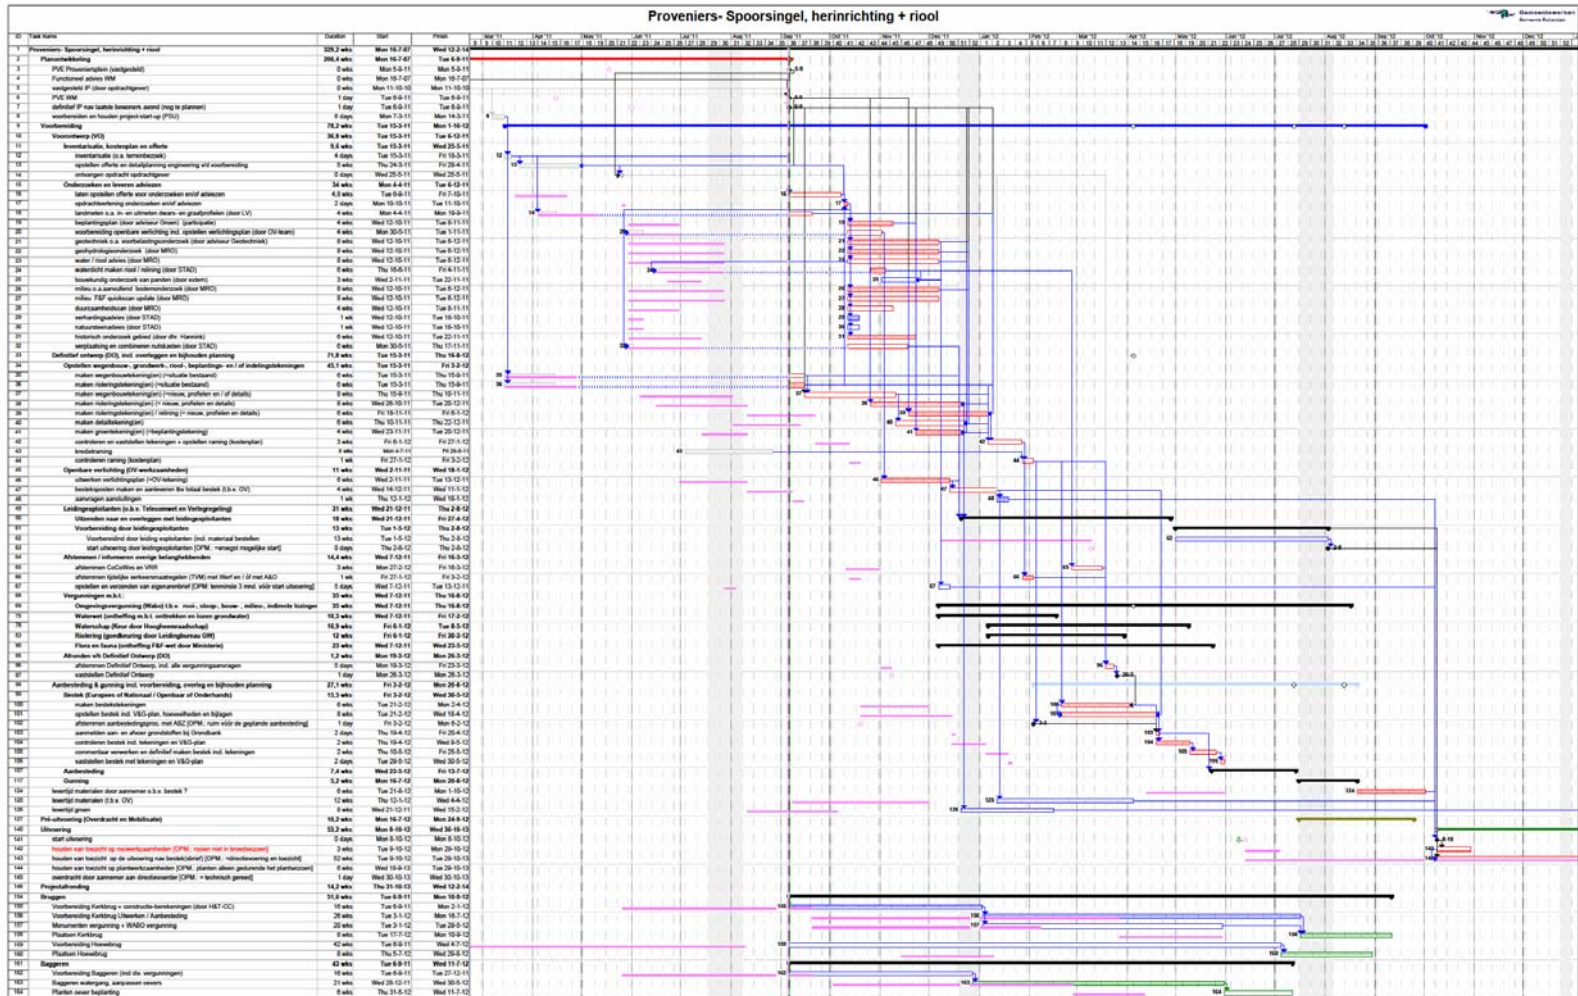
Proveniers- Spoorsingel, herinrichting + riool

Gemeentewerken Rotterdam

| ID | Task Name | Duration | Start | Finish |
|---|---|---|---|---|
| 1 | Proveniers- Spoorsingel, herinrichting + riool | 329,2 wks | Mon 16-7-07 | Wed 12-2-14 |
| 2 | Planontwikkeling | 206,4 wks | Mon 16-7-07 | Tue 6-9-11 |
| 3 | PVE Provenierspl ein (vastgesteld) | 0 wks | Mon 5-9-11 | Mon 5-9-11 |
| 4 | Functioneel advies WM | 0 wks | Mon 16-7-07 | Mon 16-7-07 |
| 5 | vastgesteld IP (door opdrachtgever) | 0 wks | Mon 11-10-10 | Mon 11-10-10 |
| 6 | PVE WM | 1 day | Tue 6-9-11 | Tue 6-9-11 |
| 7 | definitief IP nav laatste besmerk avond (nog te plannen) | 1 day | Tue 6-9-11 | Tue 6-9-11 |
| 8 | voorbereiden en houden project-start-up (PSU) | 6 days | Mon 7-3-11 | Mon 14-3-11 |
| 9 | Voorbereiding | 78,2 wks | Tue 15-3-11 | Mon 1-10-12 |
| 10 | Voorontwerp (VO) | 36,8 wks | Tue 15-3-11 | Tue 6-12-11 |
| 11 | Inventarisatie, kostenplan en offerte | 9,6 wks | Tue 15-3-11 | Wed 25-5-11 |
| 12 | inventarisatie (o.a. terreinbezoek) | 4 days | Tue 15-3-11 | Fri 18-3-11 |
| 13 | opstellen offerte en detailplanning engineering v/d voorbereiding | 5 wks | Thu 24-3-11 | Fri 29-4-11 |
| 14 | ontvangen opdracht opdrachtgever | 0 days | Wed 25-5-11 | Wed 25-5-11 |
| 15 | Onderzoeken en leveren adviezen | 34 wks | Mon 4-4-11 | Tue 6-12-11 |
| 16 | laten opstellen offerte voor onderzoeken en/of adviezen | 4,8 wks | Tue 6-9-11 | Fri 7-10-11 |
| 17 | opdrachtverlening onderzoeken en/of adviezen | 2 days | Mon 10-10-11 | Tue 11-10-11 |
| 18 | landmeten o.a. in- en uitmeten dwars- en graafprofielen (door LV) | 4 wks | Mon 4-4-11 | Mon 19-9-11 |
| 19 | beplantingsplan (door adviseur Groen) (participatie) | 4 wks | Wed 12-10-11 | Tue 8-11-11 |
| 20 | voorbereiding openbare verlichting incl. opstellen verlichtingsplan (door OV-team) | 4 wks | Mon 30-5-11 | Tue 1-11-11 |
| 21 | geotechniek o.a. voorbelastingsonderzoek (door adviseur Geotechniek) | 8 wks | Wed 12-10-11 | Tue 6-12-11 |
| 22 | geohydrologisch onderzoek (door MRO) | 8 wks | Wed 12-10-11 | Tue 6-12-11 |
| 23 | water / riool advies (door MRO) | 8 wks | Wed 12-10-11 | Tue 6-12-11 |
| 24 | waterdicht maken riool / relining (door STAD) | 6 wks | Thu 18-8-11 | Fri 4-11-11 |
| 25 | bouwkundig onderzoek van panden (door extern) | 3 wks | Wed 2-11-11 | Tue 22-11-11 |
| 26 | milieu o.a.aanvullend bodemonderzoek (door MRO) | 8 wks | Wed 12-10-11 | Tue 6-12-11 |
| 27 | milieu F&F quickscan update (door MRO) | 8 wks | Wed 12-10-11 | Tue 6-12-11 |
| 28 | duurzaamheidsscan (door MRO) | 4 wks | Wed 12-10-11 | Tue 8-11-11 |
| 29 | verhardingsadvies (door STAD) | 1 wk | Wed 12-10-11 | Tue 18-10-11 |
| 30 | natuursteenadvies (door STAD) | 1 wk | Wed 12-10-11 | Tue 18-10-11 |
| 31 | historisch onderzoek gebied (door dhr. Hannink) | 6 wks | Wed 12-10-11 | Tue 22-11-11 |
| 32 | verplaatsing en combineren nutskasten (door STAD) | 6 wks | Mon 30-5-11 | Thu 17-11-11 |
| 33 | Definitief ontwerp (DO), incl. overleggen en bijhouden planning | 71,8 wks | Tue 15-3-11 | Thu 16-8-12 |
| 34 | Opstellen wegenbouw-, groenwerk-, riool-, beplantings- en / of indelingstekeningen | 43,1 wks | Tue 15-3-11 | Fri 3-2-12 |
| 35 | maken wegenbouwtekening(en) (=situatie bestaand) | 6 wks | Tue 15-3-11 | Thu 15-9-11 |
| 36 | maken rioleringstekening(en) (=situatie bestaand) | 6 wks | Tue 15-3-11 | Thu 15-9-11 |
| 37 | maken wegenbouwtekening(en) (=nieuw, profielen en / of details) | 8 wks | Thu 15-9-11 | Thu 10-11-11 |
| 38 | maken rioleringstekening(en) (= nieuw, profielen en details) | 8 wks | Wed 26-10-11 | Tue 20-12-11 |
| 39 | maken rioleringstekening(en) / relining (= nieuw, profielen en details) | 8 wks | Fri 18-11-11 | Fri 6-1-12 |
| 40 | maken detailtekening(en) | 6 wks | Thu 10-11-11 | Thu 22-12-11 |
| 41 | maken groentekening(en) (=beplantingstekening) | 4 wks | Wed 23-11-11 | Tue 20-12-11 |
| 42 | controleren en vaststellen tekeningen + opstellen raming (kostenplan) | 3 wks | Fri 6-1-12 | Fri 27-1-12 |
| 43 | kredietraming | 1 wk | Mon 4-7-11 | Fri 29-6-11 |
| 44 | controleren raming (kostenplan) | 1 wk | Fri 27-1-12 | Fri 3-2-12 |
| 45 | Openbare verlichting (OV-werkzaamheden) | 11 wks | Wed 2-11-11 | Wed 18-1-12 |
| 46 | uitwerken verlichtingsplan (=OV-tekening) | 6 wks | Wed 2-11-11 | Tue 13-12-11 |
| 47 | bestekposten maken en aanleveren tbv totaal bestek (t.b.v. OV) | 4 wks | Wed 14-12-11 | Wed 11-1-12 |
| 48 | aanvragen aansluitingen | 1 wk | Thu 12-1-12 | Wed 18-1-12 |
| 49 | Leidingexploitanten (o.b.v. Telecomnet en Verlegregeling) | 31 wks | Wed 21-12-11 | Thu 2-8-12 |
| 50 | Uitzenden naar en overleggen met leidingexploitanten | 18 wks | Wed 21-12-11 | Fri 27-4-12 |
| 51 | Voorbereiding door leidingexploitanten | 13 wks | Tue 1-5-12 | Thu 2-8-12 |
| 52 | Voorbereidind door leiding exploitanten (incl. materiaal bestellen | 13 wks | Tue 1-5-12 | Thu 2-8-12 |
| 53 | start uitvoering door leidingexploitanten [OPM.: =insegst mogelijke start] | 0 days | Thu 2-8-12 | Thu 2-8-12 |
| 54 | Afstemmen / informeren overige belanghebbenden | 14,4 wks | Wed 7-12-11 | Fri 16-3-12 |
| 55 | afstemmen CoCoWes en VRR | 3 wks | Mon 27-2-12 | Fri 16-3-12 |
| 56 | afstemmen tijdelijke verkeersmaatregelen (TVM) met Werf en / of met A&O | 1 wk | Fri 27-1-12 | Fri 3-2-12 |
| 57 | opstellen en versturen van eigenarenbrief [OPM.: termimiste 3 mnd. vóór start uitvoering] | 5 days | Wed 7-12-11 | Tue 13-12-11 |
| 58 | Vergunningen m.b.t.: | 35 wks | Wed 7-12-11 | Thu 16-8-12 |
| 69 | Omgevingsvergunning (Wabo) (t.b.v. rooi-, sloop-, bouw- , milieu-, indirecte lozingen | 35 wks | Wed 7-12-11 | Thu 16-8-12 |
| 70 | Waterwet (ontheffing m.b.t. onttrekken en lozen grondwater) | 10,3 wks | Wed 7-12-11 | Fri 17-2-12 |
| 74 | Waterschap (Keur door Hooghemraadschap) | 10,3 wks | Fri 6-1-12 | Tue 8-5-12 |
| 78 | Riolering (goedkeuring door Leidingbureau GW) | 12 wks | Fri 6-1-12 | Fri 20-2-12 |
| 86 | Flora en fauna (ontheffing F&F-wet door Ministerie) | 23 wks | Wed 7-12-11 | Wed 23-5-12 |
| 93 | Afronden v/h Definitief Ontwerp (DO) | 1,2 wks | Mon 19-3-12 | Mon 26-3-12 |
| 96 | afstemmen Definitief Ontwerp, incl. alle vergunningaanvragen | 5 days | Mon 19-3-12 | Fri 23-3-12 |
| 97 | vaststellen Definitief Ontwerp | 1 day | Mon 26-3-12 | Mon 26-3-12 |
| 98 | Aanbesteding & gunning incl. voorbereiding, overleg en bijhouden planning | 27,1 wks | Fri 3-2-12 | Mon 20-8-12 |
| 99 | Bestek (Europees of Nationaal / Openbaar of Onderhands) | 13,3 wks | Fri 3-2-12 | Wed 30-5-12 |
| 100 | maken bestekstekeningen | 6 wks | Tue 21-3-12 | Mon 2-4-12 |
| 101 | opstellen bestek incl. V&G-plan, hoeveelheden en bijlagen | 8 wks | Tue 21-3-12 | Wed 18-4-12 |
| 102 | afstemmen aanbestedingsproc. met ABZ [OPM.: ruim vóór de geplande aanbesteding] | 1 day | Fri 3-2-12 | Mon 6-2-12 |
| 103 | aanmelden aan- en afvoer grondstoffen bij Grondbank | 2 days | Thu 19-4-12 | Fri 20-4-12 |
| 104 | controleren bestek incl. tekeningen en V&G-plan | 2 wks | Thu 19-4-12 | Wed 9-5-12 |
| 105 | commentaar verwerken en definitief maken bestek incl. tekeningen | 2 wks | Thu 10-5-12 | Fri 25-5-12 |
| 106 | vaststellen bestek met tekeningen en V&G-plan | 2 days | Tue 29-5-12 | Wed 30-5-12 |
| 107 | Aanbesteding | 7,4 wks | Wed 23-5-12 | Fri 13-7-12 |
| 117 | Gunning | 5,3 wks | Mon 16-7-12 | Mon 20-8-12 |
| 134 | levertijd materialen door aannemer o.b.v. bestek ? | 6 wks | Tue 21-8-12 | Mon 1-10-12 |
| 135 | levertijd materialen (t.b.v. OV) | 12 wks | Thu 12-1-12 | Wed 4-4-12 |
| 136 | levertijd groen | 6 wks | Wed 21-12-11 | Wed 15-2-12 |
| 137 | Pré-uitvoering (Overdracht en Mobilisatie) | 10,2 wks | Mon 16-7-12 | Mon 24-9-12 |
| 140 | Uitvoering | 53,2 wks | Mon 8-10-12 | Wed 30-10-13 |
| 141 | start uitvoering | 0 days | Mon 8-10-12 | Mon 8-10-12 |
| 142 | houden van toezicht op nutswerkzaamheden [OPM.: moten niet in broedseizoen] | 3 wks | Tue 9-10-12 | Mon 29-10-12 |
| 143 | houden van toezicht op de uitvoering nav bestek(direct) [OPM.: =directievoering en toezicht] | 52 wks | Tue 9-10-12 | Tue 29-10-13 |
| 144 | houden van toezicht op plantwerkzaamheden [OPM.: planten alleen gedurende het plantseizoen] | 6 wks | Wed 18-9-13 | Tue 29-10-13 |
| 145 | opendracht door aannemer aan directievoerder [OPM.: = technisch gereed] | 1 day | Wed 30-10-13 | Wed 30-10-13 |
| 146 | Projectafronding | 14,2 wks | Thu 31-10-13 | Wed 12-2-14 |
| 154 | Bruggen | 51,6 wks | Tue 6-9-11 | Mon 10-9-12 |
| 155 | Voorbereiding Kerkbrug + constructie-berekeningen (door H&T-CC) | 16 wks | Tue 6-9-11 | Mon 2-1-12 |
| 156 | Voorbereiding Kerkbrug Uitwerken / Aanbesteding | 28 wks | Tue 3-1-12 | Mon 16-7-12 |
| 157 | Monumenten vergunning + WABO vergunning | 20 wks | Tue 3-1-12 | Tue 29-5-12 |
| 158 | Plaatsen Kerkbrug | 8 wks | Tue 17-7-12 | Mon 10-9-12 |
| 159 | Voorbereiding Hoewbrug | 42 wks | Tue 6-9-11 | Wed 4-7-12 |
| 160 | Plaatsen Hoewbrug | 8 wks | Thu 5-7-12 | Wed 29-8-12 |
| 161 | Baggeren | 43 wks | Tue 6-9-11 | Wed 11-7-12 |
| 162 | Voorbereiding Baggeren (incl div. vergunningen) | 16 wks | Tue 6-9-11 | Tue 27-12-11 |
| 163 | Baggeren watergang, aanpassen oevers | 21 wks | Wed 28-12-11 | Wed 30-5-12 |
| 164 | Planten oever beplanting | 6 wks | Thu 31-5-12 | Wed 11-7-12 |

Mar '11 Apr '11 May '11 Jun '11 Jul '11 Aug '11 Sep '11 Oct '11 Nov '11 Dec '11 Jan '12 Feb '12 Mar '12 Apr '12 May '12 Jun '12 Jul '12 Aug '12 Sep '12 Oct '12 Nov '12 Dec '12